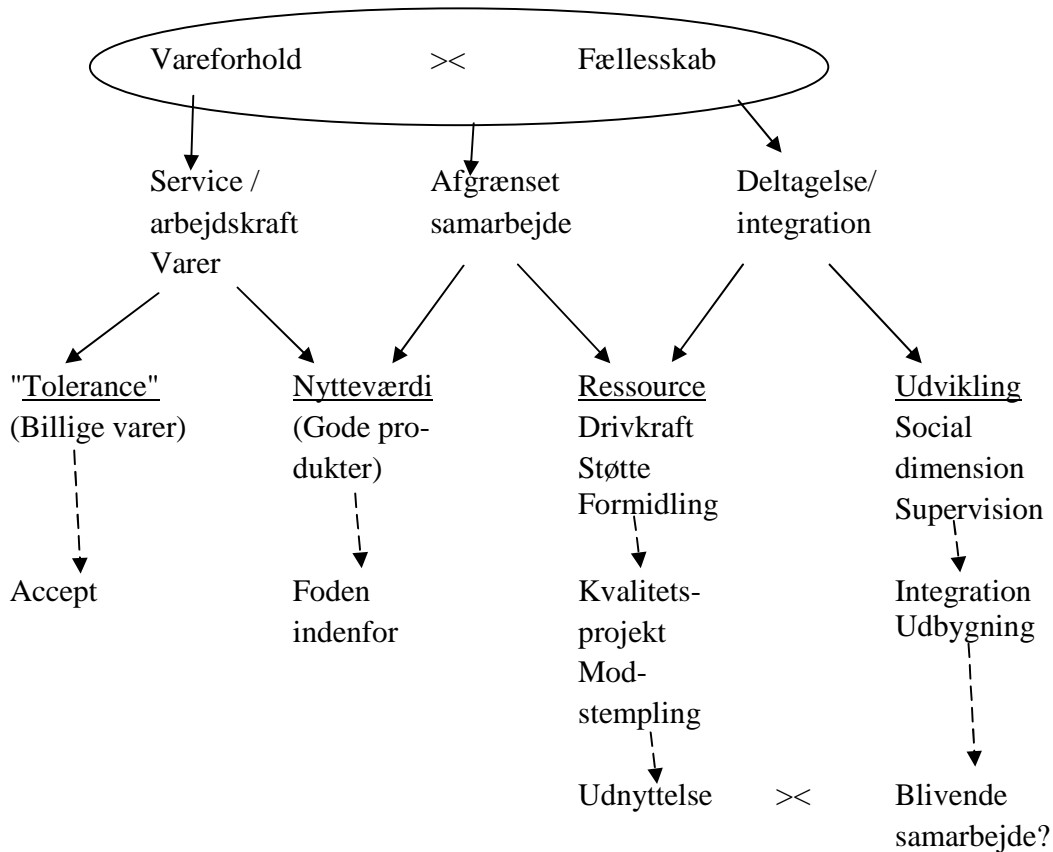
Vareforhold >< Fællesskab

Service / arbejdskraft Varer

Afgrænset samarbejde

Deltagelse/ integration

"Tolerance"
(Billige varer)

Accept

Nytteværdi
(Gode produkter)

Foden indenfor

Ressource
Drivkraft
Støtte
Formidling

Kvalitetsprojekt
Modstempling

Udnyttelse

Udvikling
Social dimension
Supervision

Integration
Udbygning

><

Blivende samarbejde?